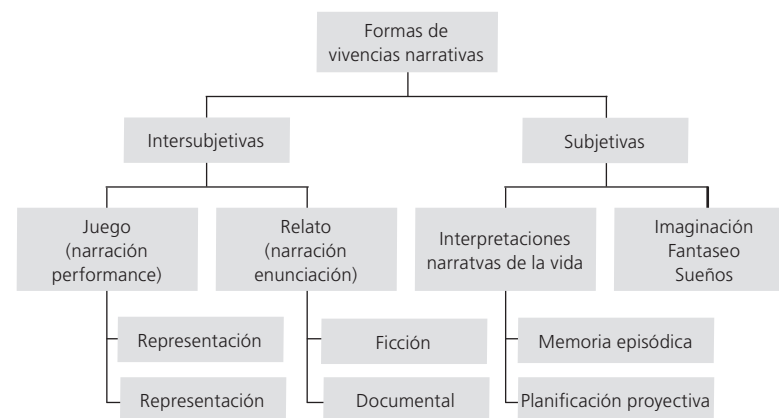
Formas de vivencias narrativas

Intersubjetivas

Subjetivas

Juego (narración performance)

Relato (narración enunciación)

Interpretaciones narratvas de la vida

Imaginación Fantaseo Sueños

Representación

Representación

Ficción

Documental

Memoria episódica

Planificación proyectiva